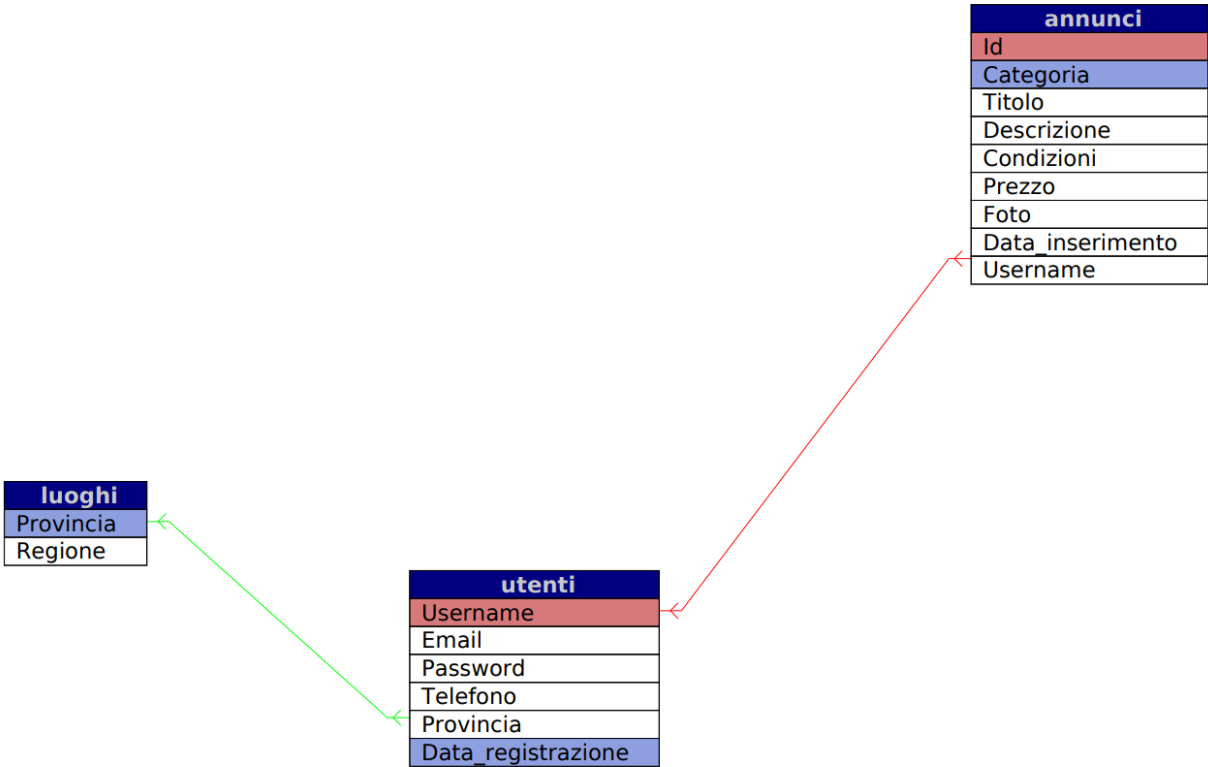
| annunci |
|---|
| Id |
| Categoria |
| Titolo |
| Descrizione |
| Condizioni |
| Prezzo |
| Foto |
| Data_inserimento |
| Username |

| luoghi |
|---|
| Provincia |
| Regione |

| utenti |
|---|
| Username |
| Email |
| Password |
| Telefono |
| Provincia |
| Data_registrazione |